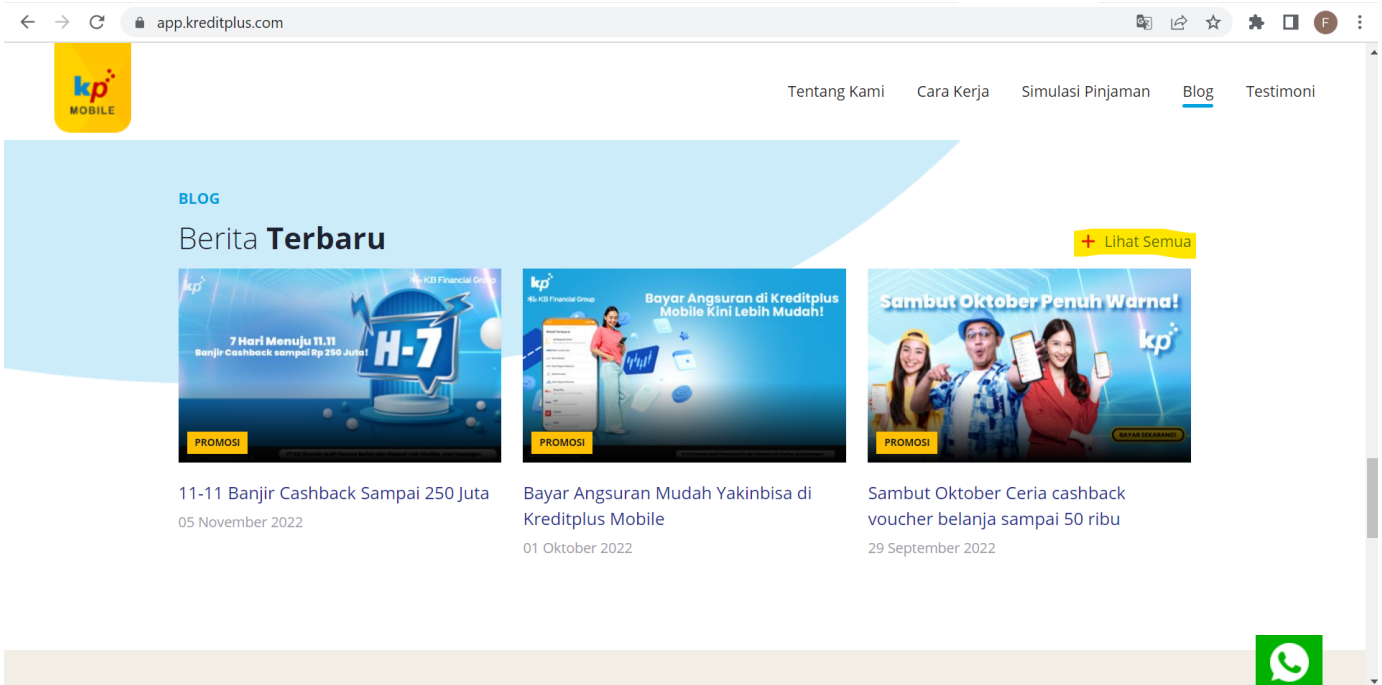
app.kreditplus.com

kp MOBILE

Tentang Kami Cara Kerja Simulasi Pinjaman Blog Testimoni

BLOG

Berita **Terbaru**

+ Lihat Semua

kp KB Financial Group
7 Hari Menuju 11.11
Banjir Cashback sampai Rp 250 Juta!
H-7
PROMOSI

11-11 Banjir Cashback Sampai 250 Juta
05 November 2022

kp KB Financial Group
Bayar Angsuran di Kreditplus Mobile Kini Lebih Mudah!
PROMOSI

Bayar Angsuran Mudah Yakinbisa di Kreditplus Mobile
01 Oktober 2022

Sambut Oktober Penuh Warna!
kp
PROMOSI
BAYAR SEKARANG!

Sambut Oktober Ceria cashback voucher belanja sampai 50 ribu
29 September 2022